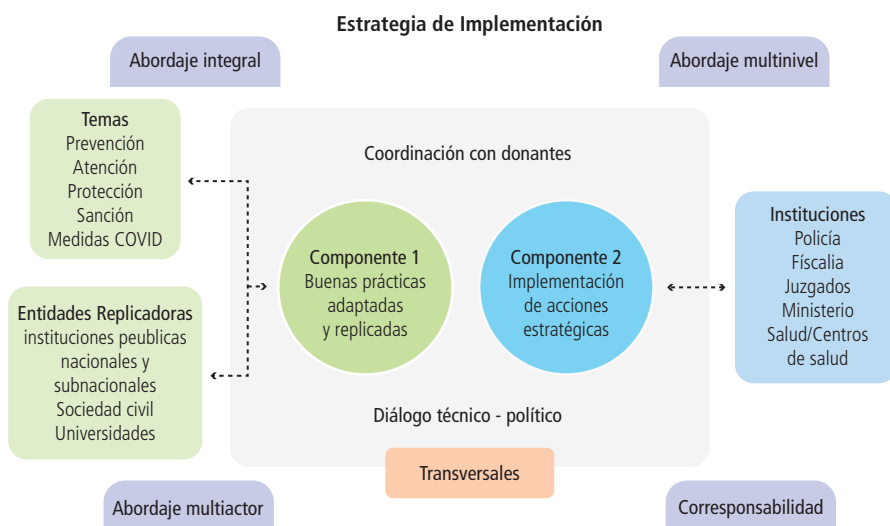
Estrategia de Implementación

Abordaje integral

Abordaje multinivel

Temas
Prevención
Atención
Protección
Sanción
Medidas COVID

Entidades Replicadoras
instituciones peublicas nacionales y subnacionales
Sociedad civil
Universidades

Coordinación con donantes

Componente 1
Buenas prácticas adaptadas y replicadas

Componente 2
Implementación de acciones estratégicas

Diálogo técnico - político

Instituciones
Policía
Físcalia
Juzgados
Ministerio
Salud/Centros de salud

Transversales

Abordaje multiactor

Corresponsabilidad